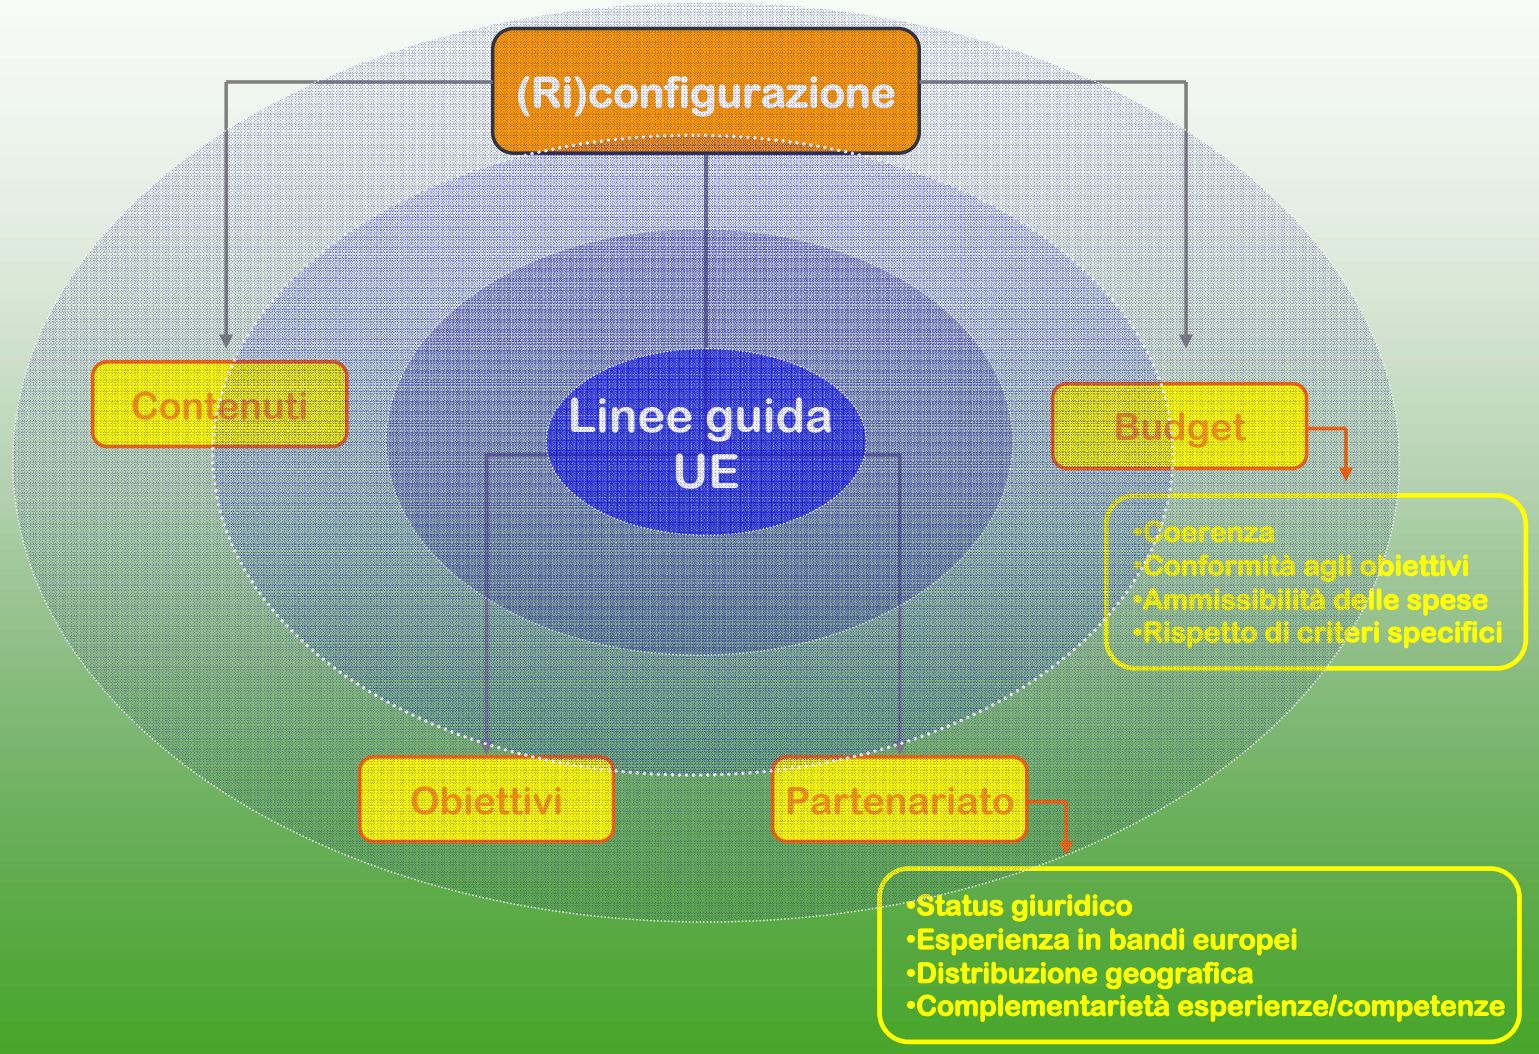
(Ri)configurazione

Contenuti

Budget

Linee guida UE

•Coerenza
•Conformità agli obiettivi
•Ammissibilità delle spese
•Rispetto di criteri specifici

Obiettivi

Partenariato

•Status giuridico
•Esperienza in bandi europei
•Distribuzione geografica
•Complementarietà esperienze/competenze